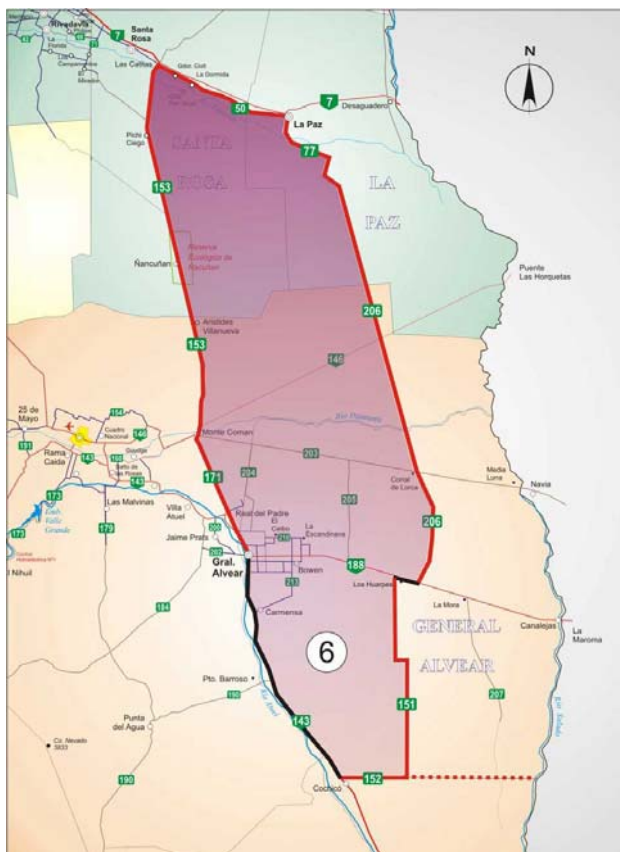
Rivadavia
Santa Rosa
7
La Florida
Los Campamentos
El Mirador
Las Catitas
Gdor. Civit
La Dormida
50
7
Desaguadero
La Paz
77
Pichi Ciego
SANTA
ROSA
LA
PAZ
153
Ñacuñan
Reserva Ecológica de Ñacuñan
Puente Las Horquetas
206
Arístides Villanueva
153
146
25 de Mayo
Cuadro Nacional
Rama Caida
Monte Coman
Río Diamante
203
Media Luna
Navia
171
204
205
Corral de Lorca
Las Malvinas
173
179
Villa Atuel
Real del Padre
El Cerbo
La Escandinava
206
Jaime Prats
Gral. Alvear
188
Bowen
Los Huarpes
El Nihuil
Carmensa
La Mora
Canalejas
La Maroma
6
GENERAL
ALVEAR
184
Pto. Barroso
190
207
151
143
Punta del Agua
Co. Nevado
190
152
Cochicó
N